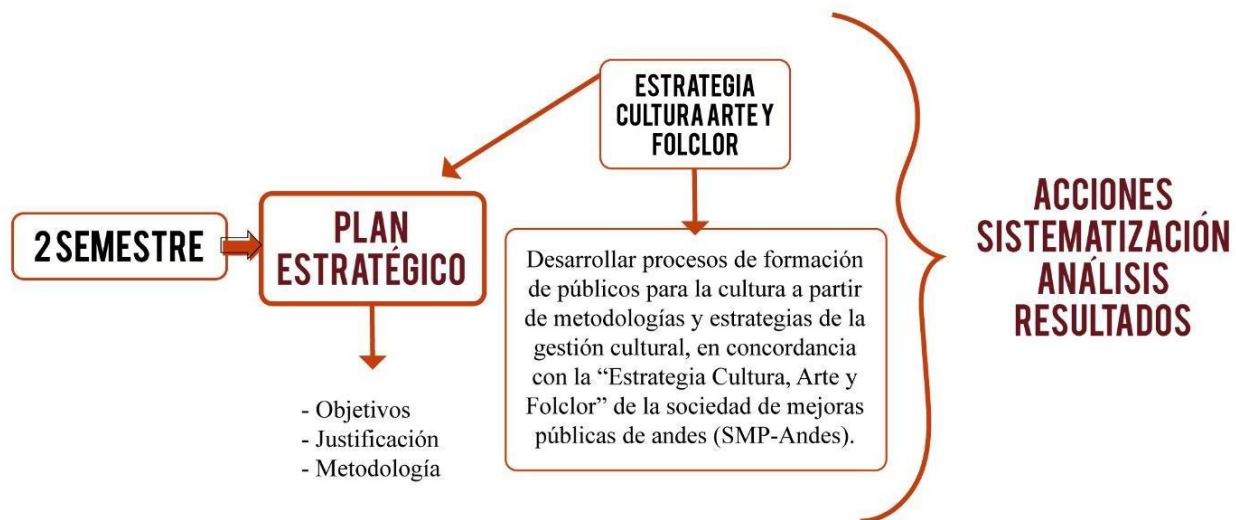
ESTRATEGIA CULTURA ARTE Y FOLCLOR

2 SEMESTRE

PLAN ESTRATÉGICO

- Objetivos
- Justificación
- Metodología

Desarrollar procesos de formación de públicos para la cultura a partir de metodologías y estrategias de la gestión cultural, en concordancia con la "Estrategia Cultura, Arte y Folclor" de la sociedad de mejoras públicas de andes (SMP-Andes).

ACCIONES
SISTEMATIZACIÓN
ANÁLISIS
RESULTADOS